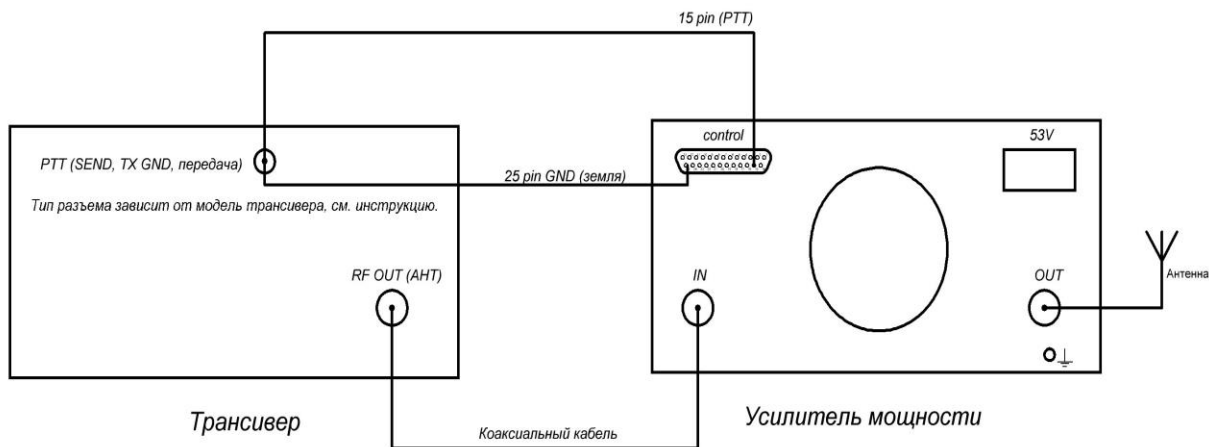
15 pin (PTT)

PTT (SEND, TX GND, передача)

25 pin GND (земля)

Тип разъема зависит от модель трансивера, см. инструкцию.

RF OUT (АНТ)

Трансивер

control

53V

IN

OUT

Антенна

Усилитель мощности

Коаксиальный кабель